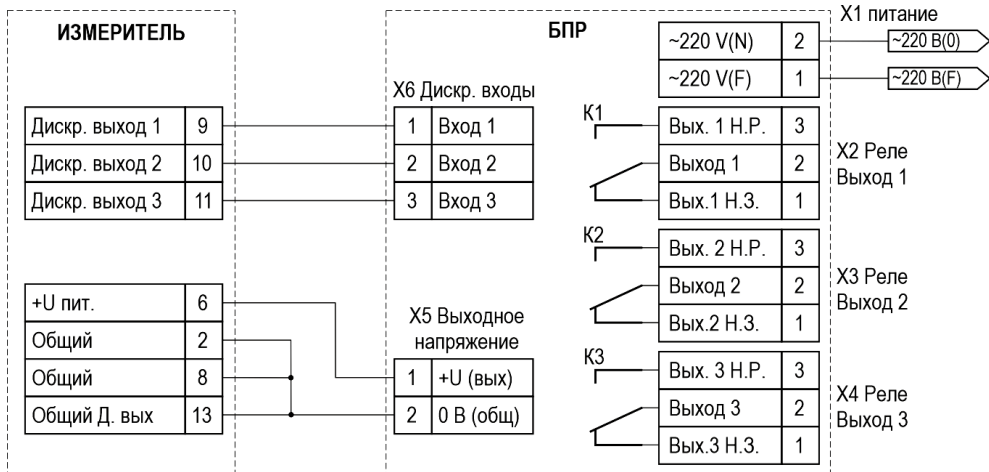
ИЗМЕРИТЕЛЬ

| Дискр. выход 1 | 9 |
|---|---|
| Дискр. выход 2 | 10 |
| Дискр. выход 3 | 11 |

| +U пит. | 6 |
|---|---|
| Общий | 2 |
| Общий | 8 |
| Общий Д. вых | 13 |

БПР

X6 Дискр. входы

| 1 | Вход 1 |
|---|---|
| 2 | Вход 2 |
| 3 | Вход 3 |

X5 Выходное напряжение

| 1 | +U (вых) |
|---|---|
| 2 | 0 В (общ) |

X1 питание

| ~220 V(N) | 2 |
|---|---|
| ~220 V(F) | 1 |

~220 В(0)
~220 В(F)

K1

| Вых. 1 Н.Р. | 3 |
|---|---|
| Выход 1 | 2 |
| Вых.1 Н.З. | 1 |

X2 Реле Выход 1

K2

| Вых. 2 Н.Р. | 3 |
|---|---|
| Выход 2 | 2 |
| Вых.2 Н.З. | 1 |

X3 Реле Выход 2

K3

| Вых. 3 Н.Р. | 3 |
|---|---|
| Выход 3 | 2 |
| Вых.3 Н.З. | 1 |

X4 Реле Выход 3